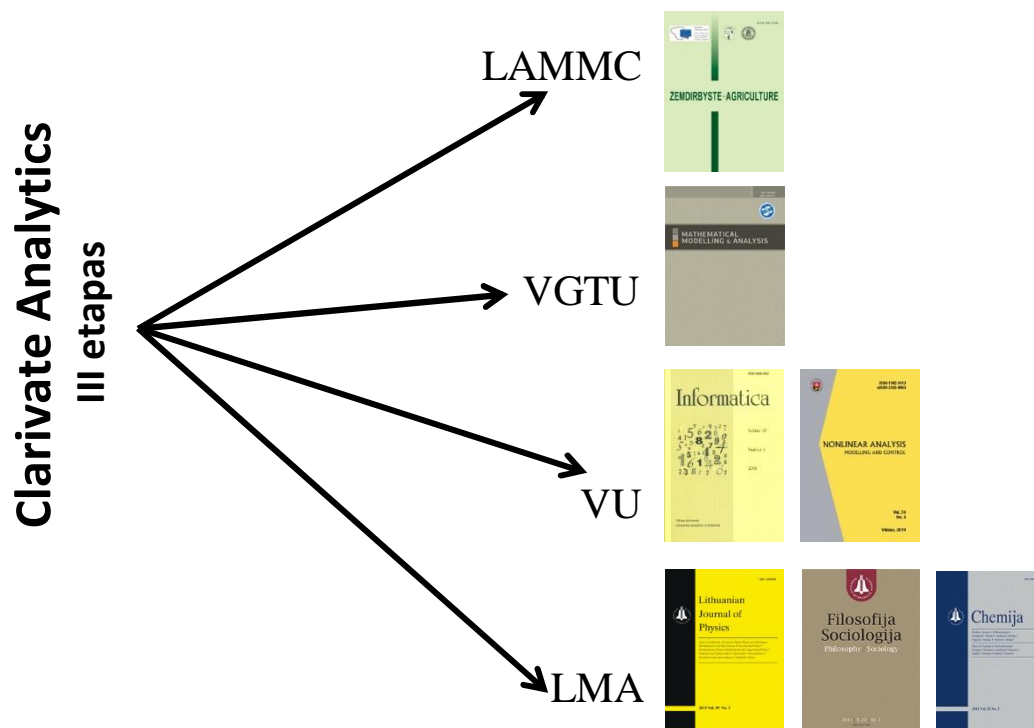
Clarivate Analytics
III etapas

LAMMC

ZEMDIRBYSTE-AGRICULTURE

VGTU

MATHEMATICAL MODELLING & ANALYSIS

VU

Informatica

Volume 30
Number 1
2019

NONLINEAR ANALYSIS
MODELLING AND CONTROL

Vol. 24
No. 4

Vilnius, 2019

LMA

Lithuanian Journal of Physics

Filosofija Sociologija
Philosophy Sociology

Chemija